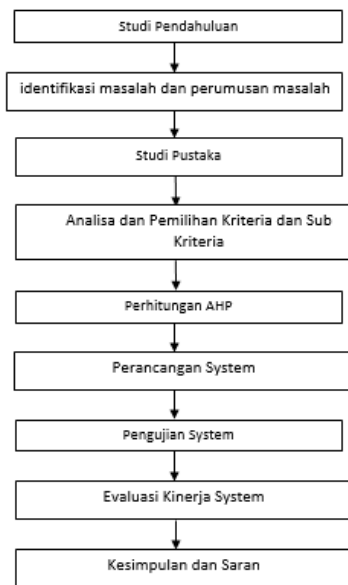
Studi Pendahuluan

identifikasi masalah dan perumusan masalah

Studi Pustaka

Analisa dan Pemilihan Kriteria dan Sub Kriteria

Perhitungan AHP

Perancangan System

Pengujian System

Evaluasi Kinerja System

Kesimpulan dan Saran